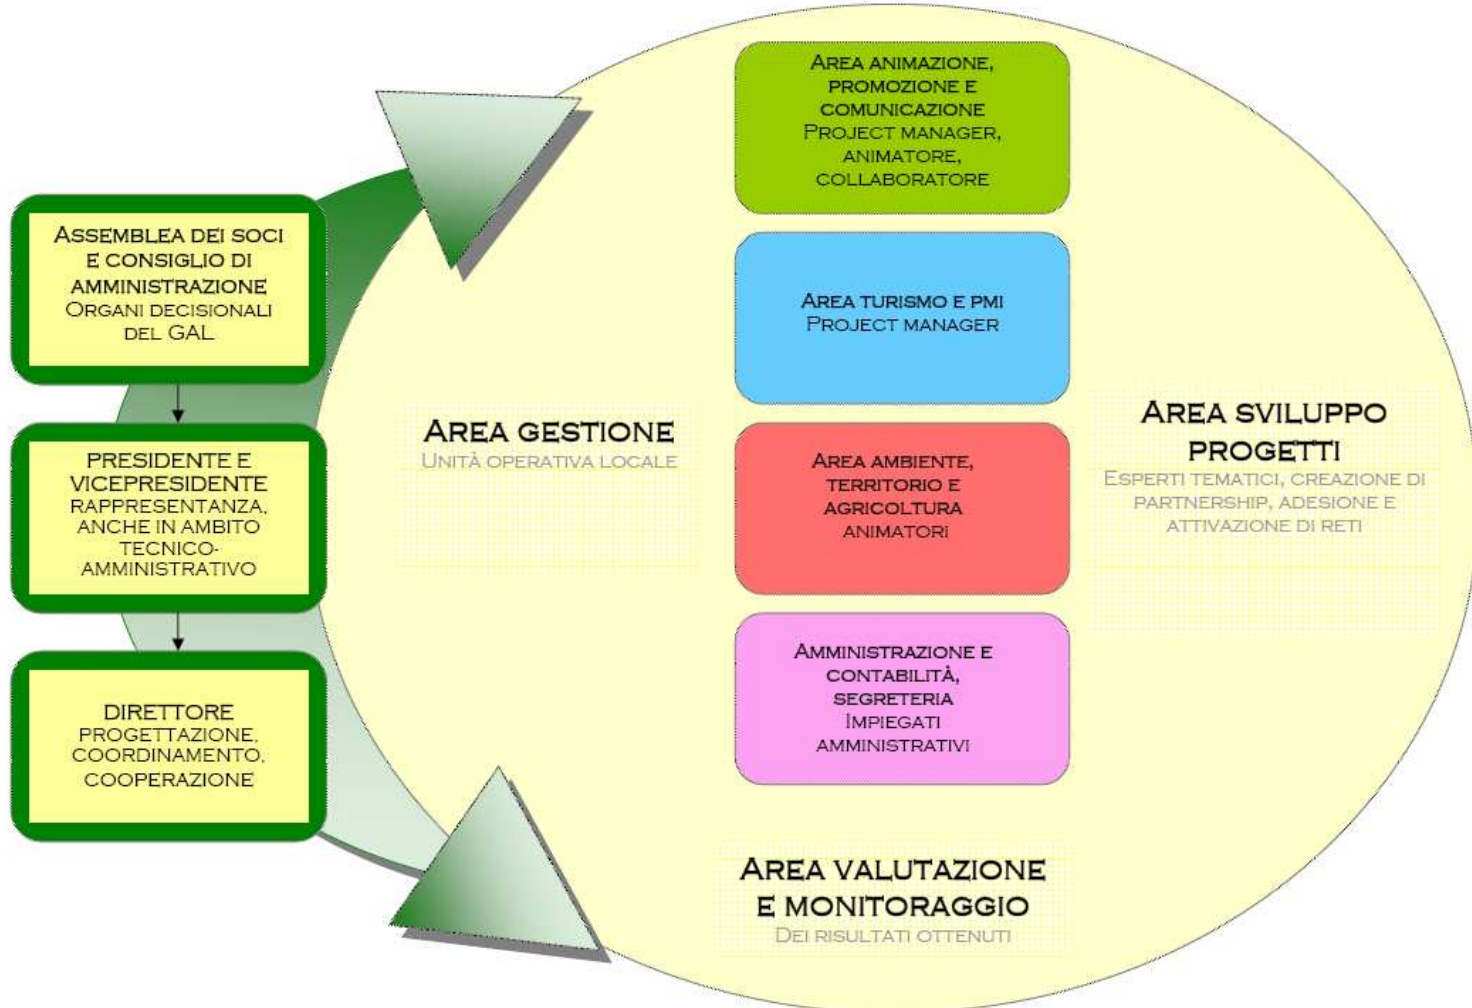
Assemblea dei soci e consiglio di amministrazione
Organi decisionali del GAL

Presidente e vicepresidente
Rappresentanza, anche in ambito tecnico-amministrativo

Direttore
Progettazione, coordinamento, cooperazione

Area gestione
Unità operativa locale

Area animazione, promozione e comunicazione
Project manager, animatore, collaboratore

Area turismo e PMI
Project manager

Area ambiente, territorio e agricoltura
Animatori

Amministrazione e contabilità, segreteria
Impiegati amministrativi

Area sviluppo progetti
Esperti tematici, creazione di partnership, adesione e attivazione di reti

Area valutazione e monitoraggio
Dei risultati ottenuti